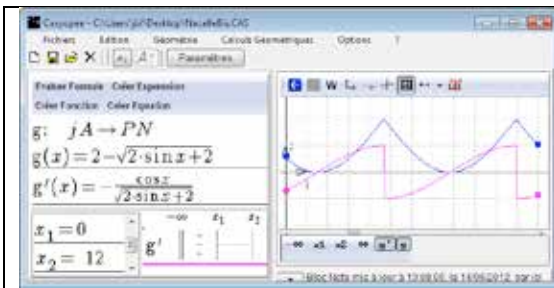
Casyopée - C:\Users\jd\Desktop\Nacelle\s.CAS
Fichiers Edition Géométrie Calculs Géométriques Options ?
Paramètres
Evaluer Formule Créer Expression
Créer Fonction Créer Equation
g: $jA \rightarrow PN$
$g(x)=2-\sqrt{2\cdot\sin x+2}$
$g'(x)=-\frac{\cos x}{\sqrt{2\cdot\sin x+2}}$
$x_1=0$
$x_2=12$
$-\infty$ $x_1$ $x_2$
$g'$
Bloc Note mis à jour à 13:08:00, le 16/06/2012 par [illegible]